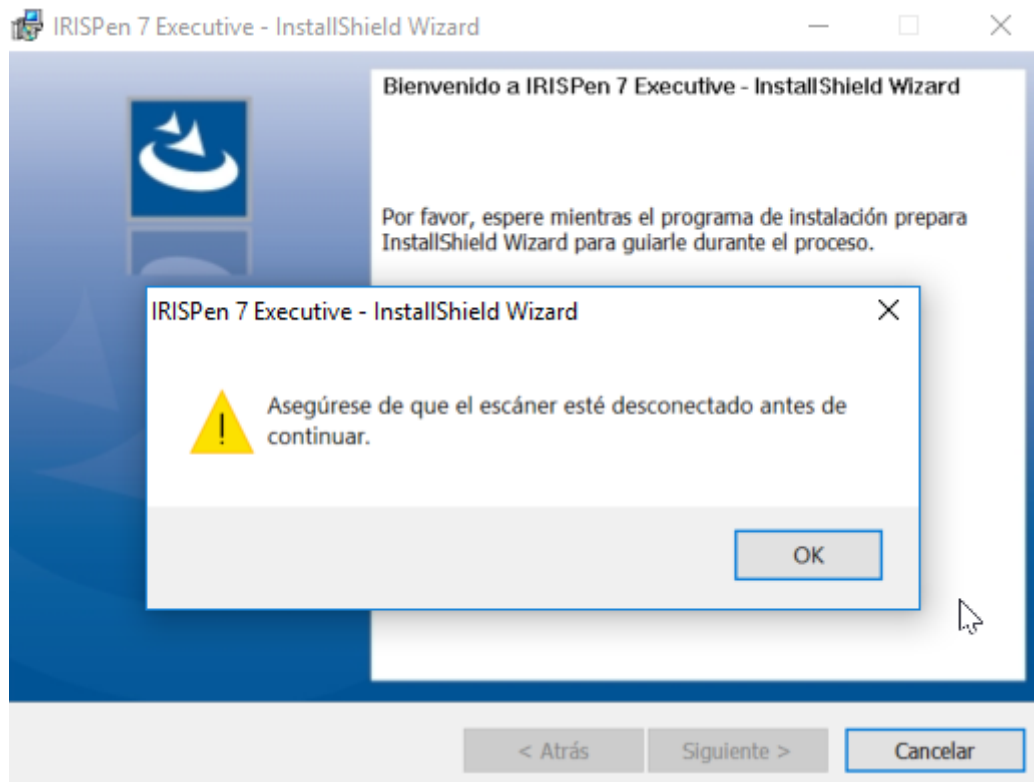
IRISPen 7 Executive - InstallShield Wizard

Bienvenido a IRISPen 7 Executive - InstallShield Wizard

Por favor, espere mientras el programa de instalación prepara InstallShield Wizard para guiarle durante el proceso.

IRISPen 7 Executive - InstallShield Wizard

Asegúrese de que el escáner esté desconectado antes de continuar.

OK

< Atrás

Siguiente >

Cancelar